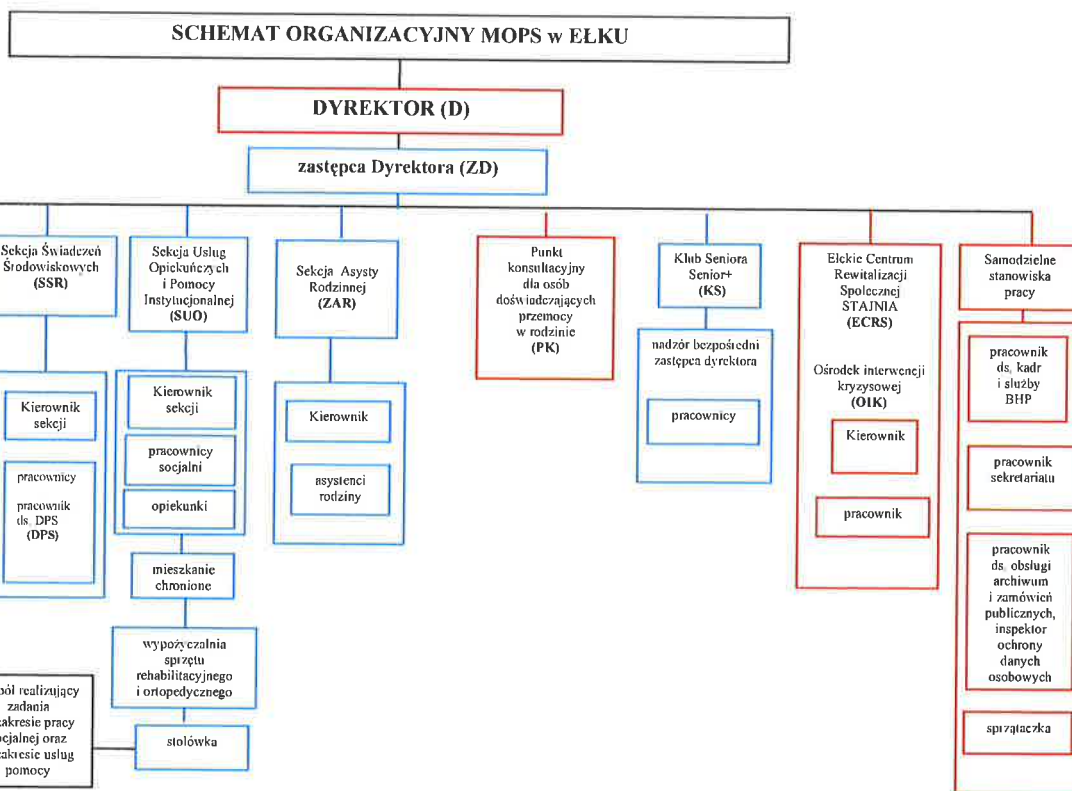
SCHEMAT ORGANIZACYJNY MOPS w EŁKU

DYREKTOR (D)

zastępca Dyrektora (ZD)

Sekcja Świadczeń Środowiskowych (SSR)

Kierownik sekcji

pracownicy

pracownik ds. DPS (DPS)

Sekcja Usług Opiekuńczych i Pomocy Instytucjonalnej (SUO)

Kierownik sekcji

pracownicy socjalni

opiekunki

mieszkanie chronione

wypożyczalnia sprzętu rehabilitacyjnego i ortopedycznego

stołówka

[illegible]ół realizujący zadania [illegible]akresie pracy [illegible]ocjalnej oraz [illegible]akresie usług pomocy

Sekcja Asysty Rodzinnej (ZAR)

Kierownik

asystenci rodziny

Punkt konsultacyjny dla osób doświadczających przemocy w rodzinie (PK)

Klub Seniora Senior+ (KS)

nadzór bezpośredni zastępca dyrektora

pracownicy

Ełckie Centrum Rewitalizacji Społecznej STAJNIA (ECRS)

Ośrodek interwencji kryzysowej (OIK)

Kierownik

pracownik

Samodzielne stanowiska pracy

pracownik ds. kadr i służby BHP

pracownik sekretariatu

pracownik ds. obsługi archiwum i zamówień publicznych, inspektor ochrony danych osobowych

sprzątaczka